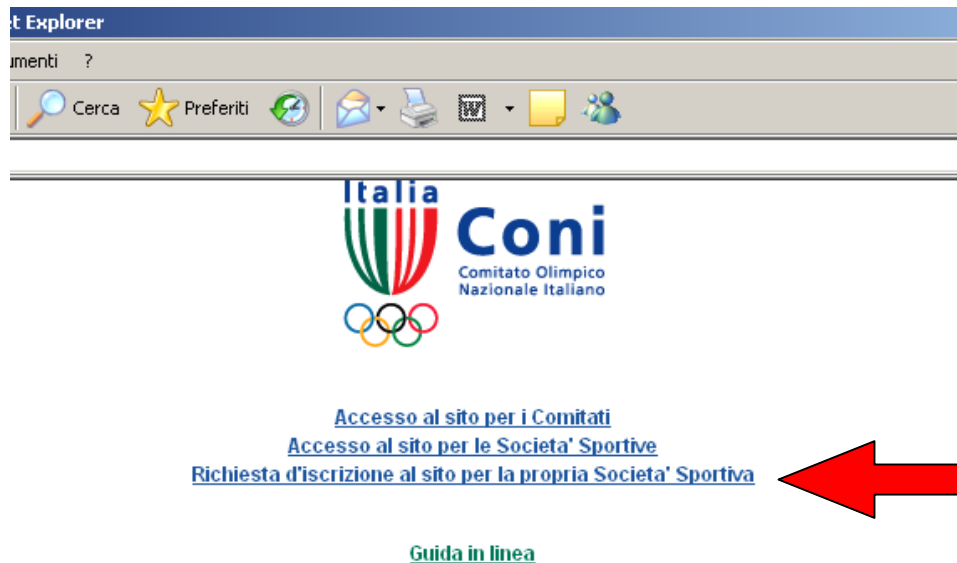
t Explorer

umenti ?

Cerca Preferiti

Italia
Coni
Comitato Olimpico
Nazionale Italiano

Accesso al sito per i Comitati
Accesso al sito per le Societa' Sportive
Richiesta d'iscrizione al sito per la propria Societa' Sportiva

Guida in linea